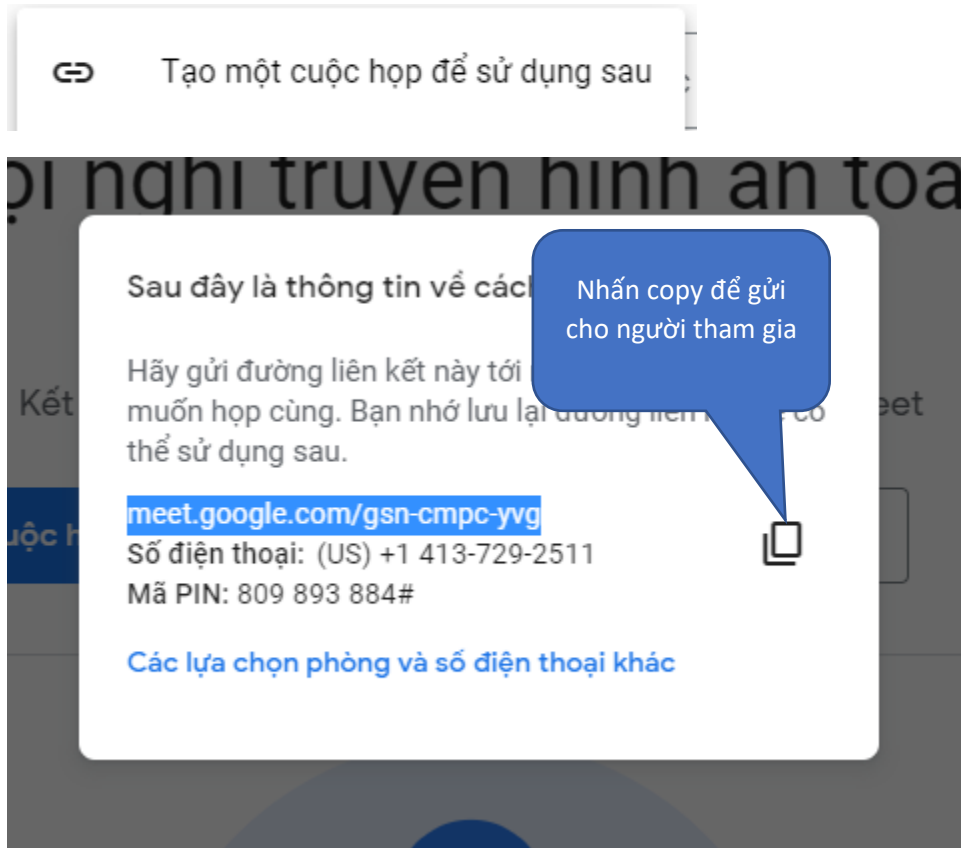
Tạo một cuộc họp để sử dụng sau

ội nghị truyền hình an toà

Kết

uộc h

eet

Sau đây là thông tin về cách

Nhấn copy để gửi cho người tham gia

Hãy gửi đường liên kết này tới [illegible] muốn họp cùng. Bạn nhớ lưu lại đường liên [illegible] có thể sử dụng sau.

meet.google.com/gsn-cmpc-yvg
Số điện thoại: (US) +1 413-729-2511
Mã PIN: 809 893 884#

Các lựa chọn phòng và số điện thoại khác